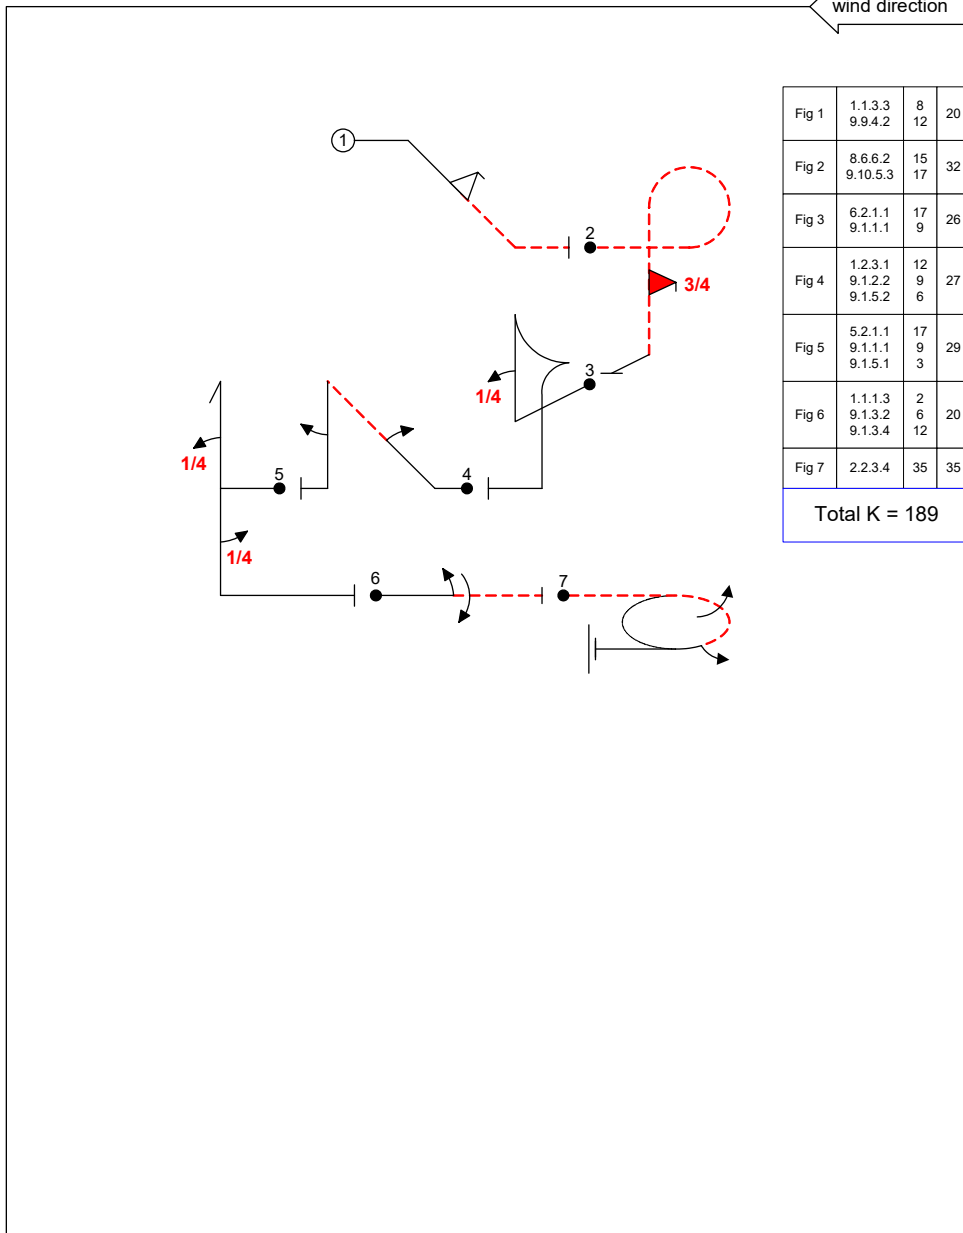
wind direction

1

2

3/4

3

1/4

1/4

5

4

1/4

6

7

| Fig 1 | 1.1.3.3<br>9.9.4.2 | 8<br>12 | 20 |
|---|---|---|---|
| Fig 2 | 8.6.6.2<br>9.10.5.3 | 15<br>17 | 32 |
| Fig 3 | 6.2.1.1<br>9.1.1.1 | 17<br>9 | 26 |
| Fig 4 | 1.2.3.1<br>9.1.2.2<br>9.1.5.2 | 12<br>9<br>6 | 27 |
| Fig 5 | 5.2.1.1<br>9.1.1.1<br>9.1.5.1 | 17<br>9<br>3 | 29 |
| Fig 6 | 1.1.1.3<br>9.1.3.2<br>9.1.3.4 | 2<br>6<br>12 | 20 |
| Fig 7 | 2.2.3.4 | 35 | 35 |

Total K = 189